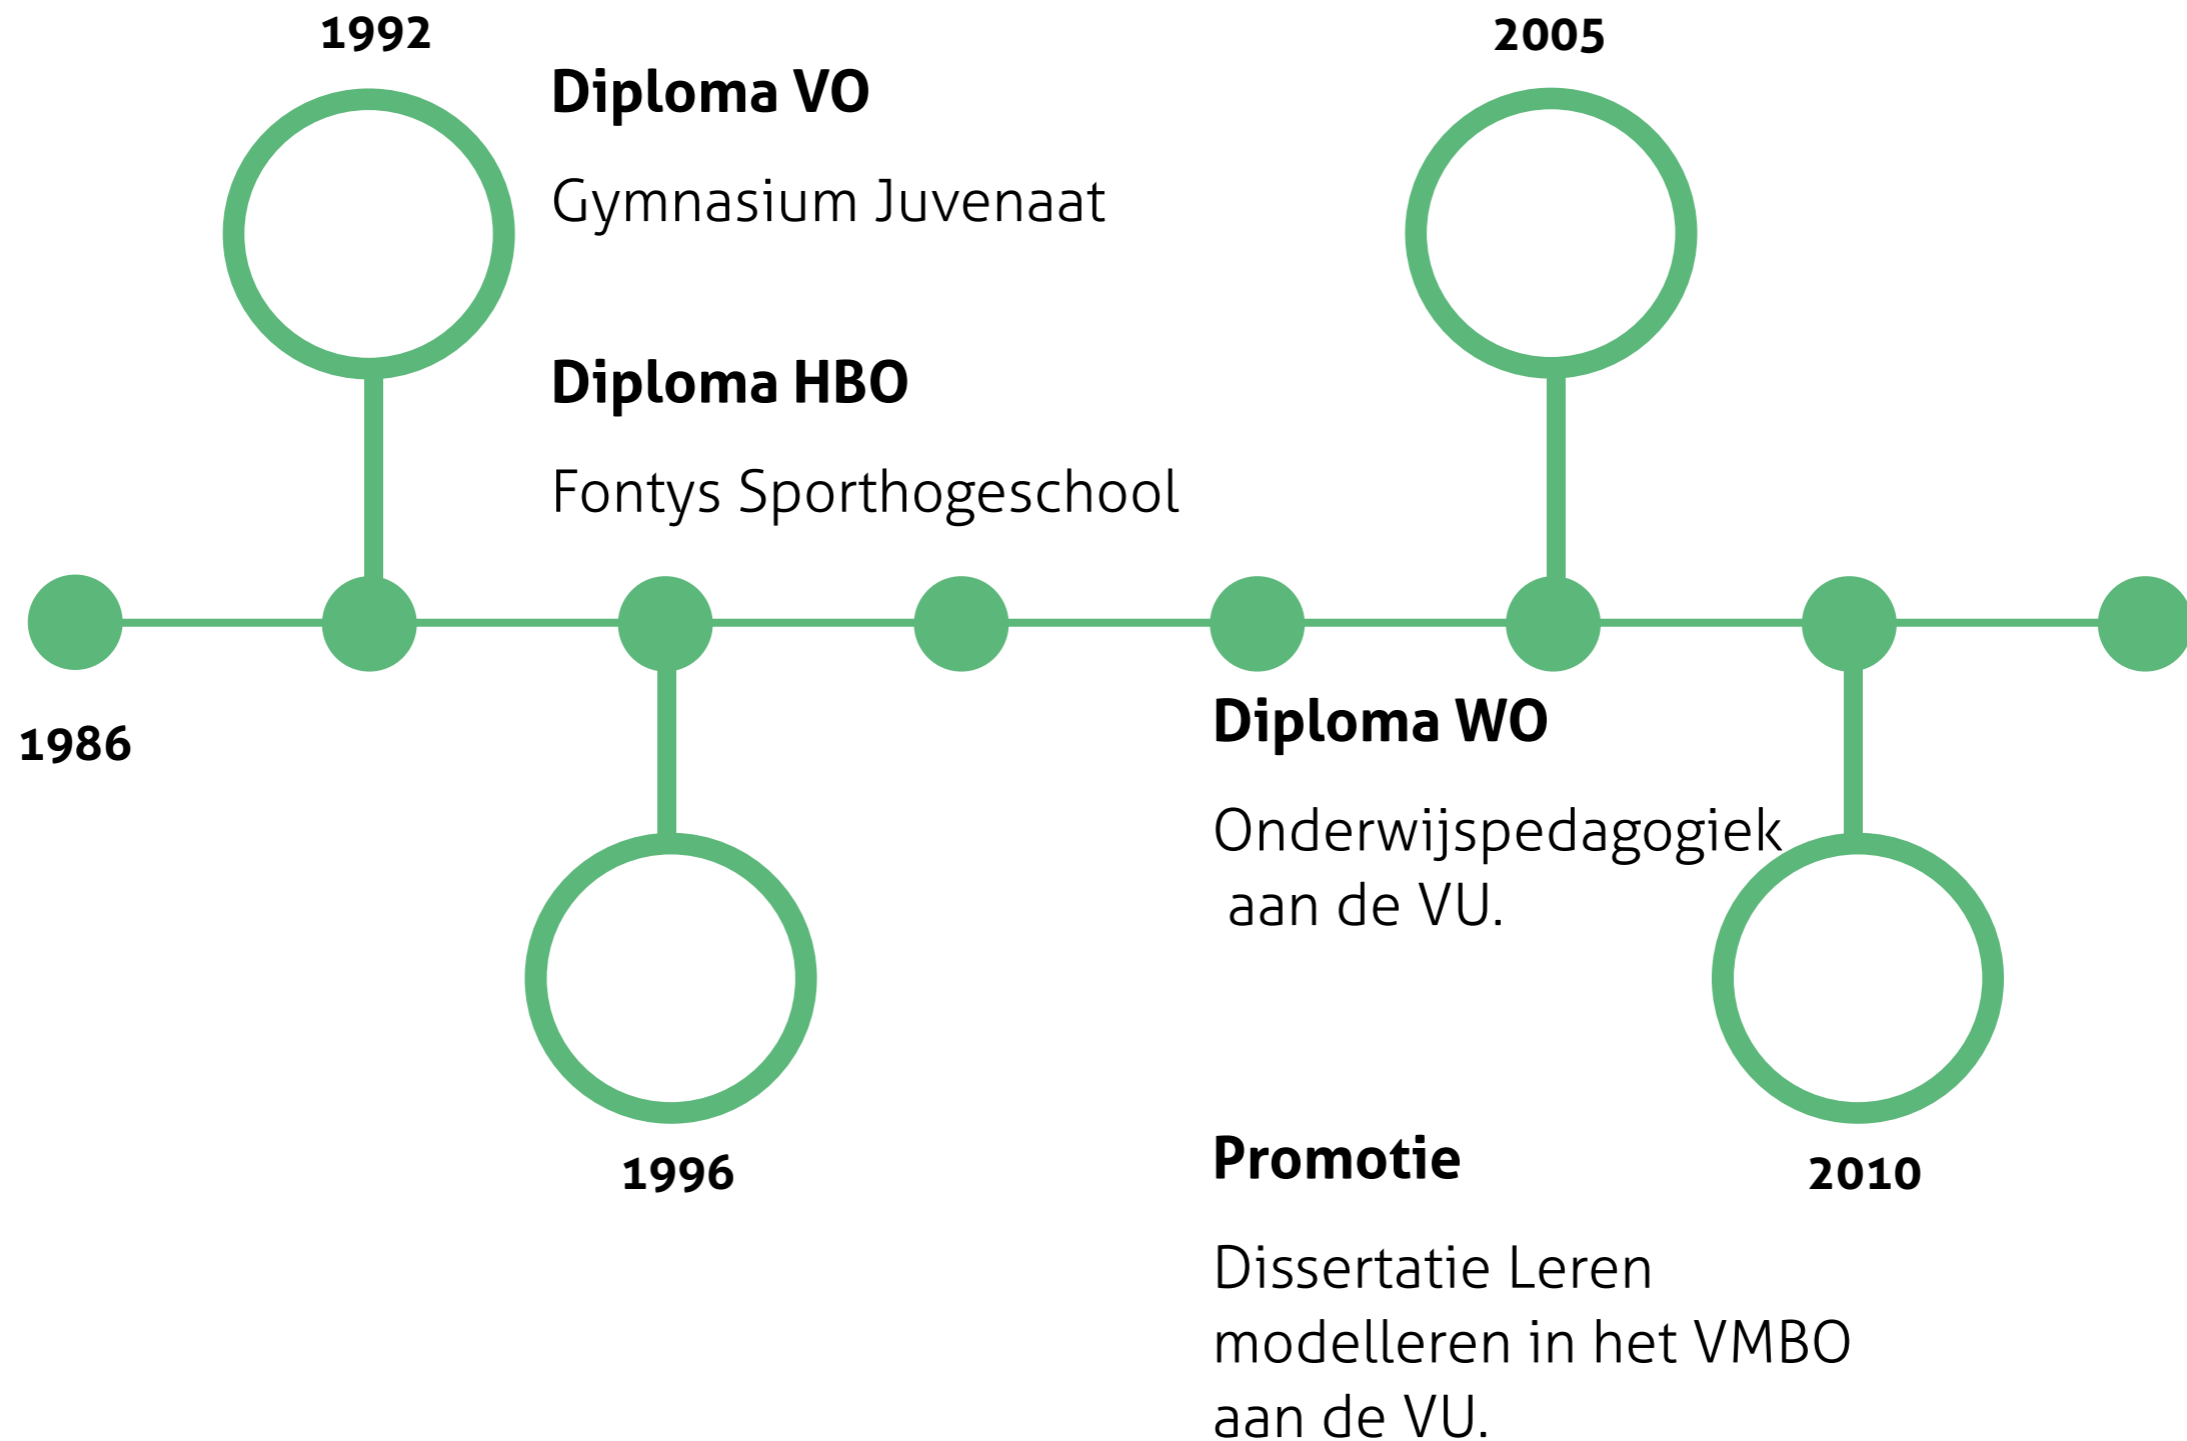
1992

Diploma VO

Gymnasium Juvenaat

Diploma HBO

Fontys Sporthogeschool

2005

1986

Diploma WO

Onderwijspedagogiek aan de VU.

1996

Promotie

2010

Dissertatie Leren modelleren in het VMBO aan de VU.